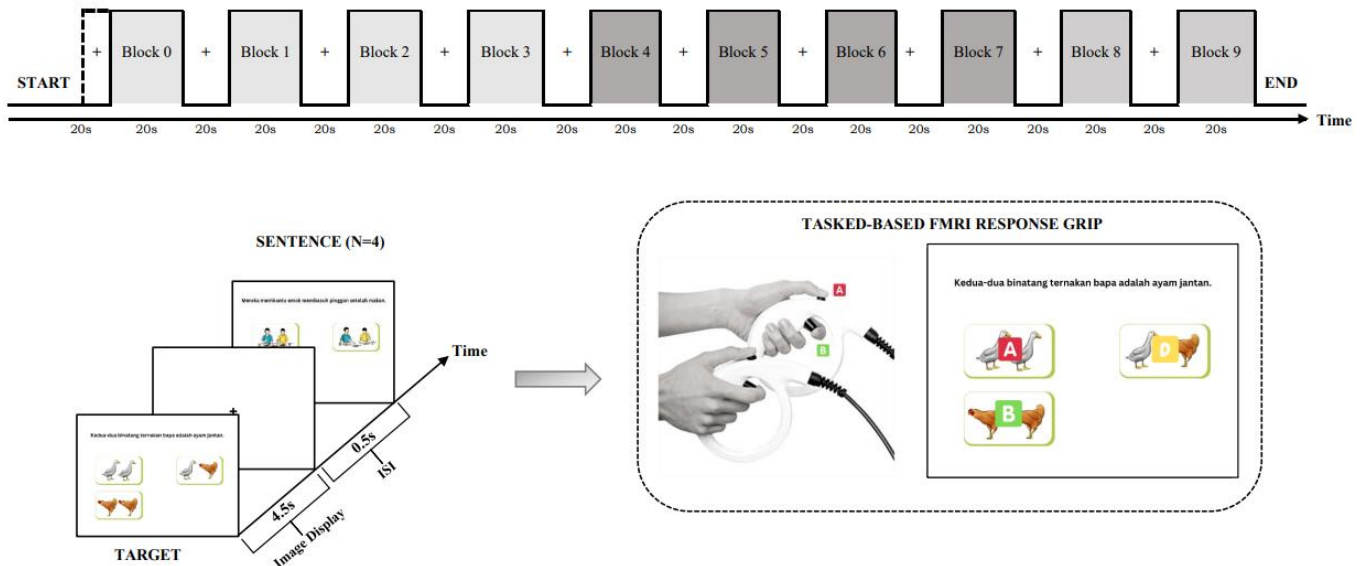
START + Block 0 + Block 1 + Block 2 + Block 3 + Block 4 + Block 5 + Block 6 + Block 7 + Block 8 + Block 9 END

20s 20s 20s 20s 20s 20s 20s 20s 20s 20s 20s 20s 20s 20s 20s 20s 20s 20s 20s 20s Time

SENTENCE (N=4)

Mereka membantu emak membasuh pinggan setelah makan.

+

Kedua-dua binatang ternakan bapa adalah ayam jantan.

Time

0.5s

ISI

4.5s

Image Display

TARGET

TASKED-BASED FMRI RESPONSE GRIP

A

B

Kedua-dua binatang ternakan bapa adalah ayam jantan.

A

D

B